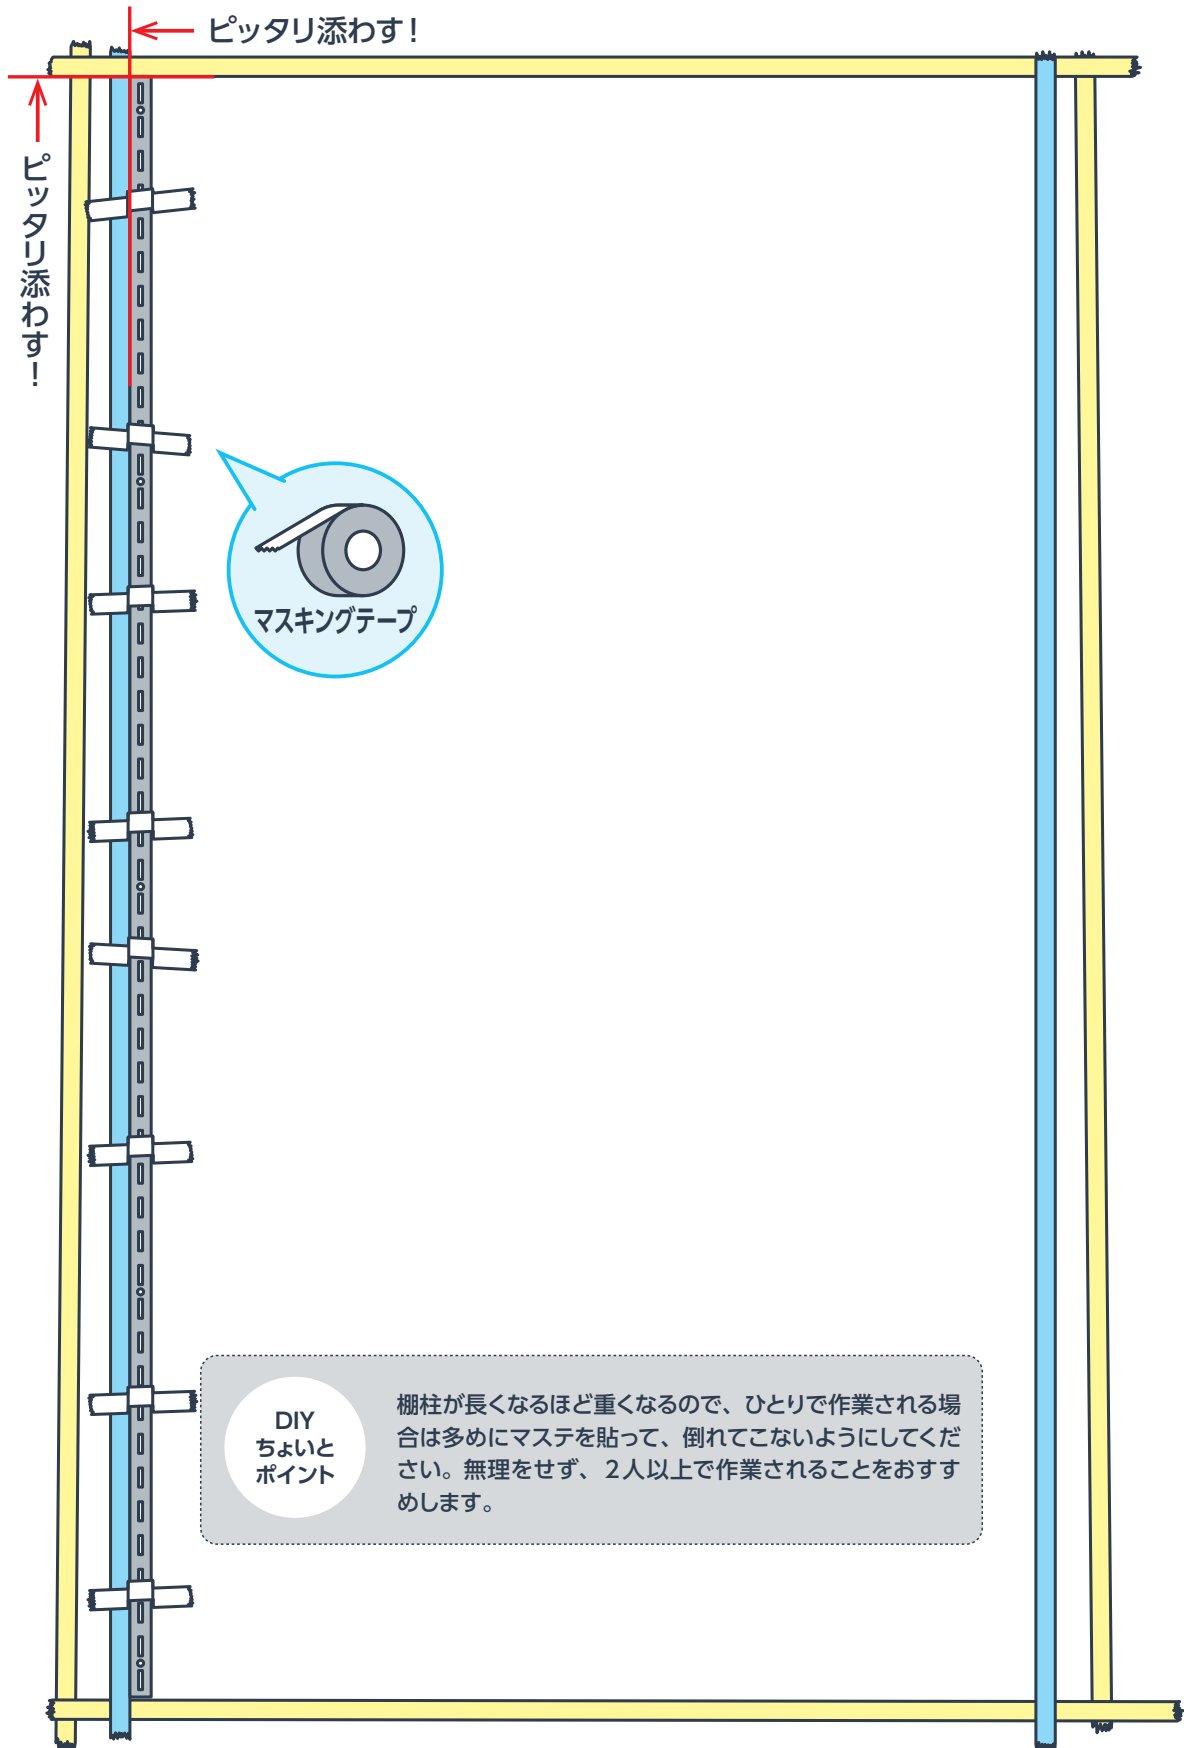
ピッタリ添わす！

ピッタリ添わす！

マスキングテープ

DIY
ちょいと
ポイント

棚柱が長くなるほど重くなるので、ひとりで作業される場合は多めにマステを貼って、倒れてこないようにしてください。無理をせず、２人以上で作業されることをおすすめします。